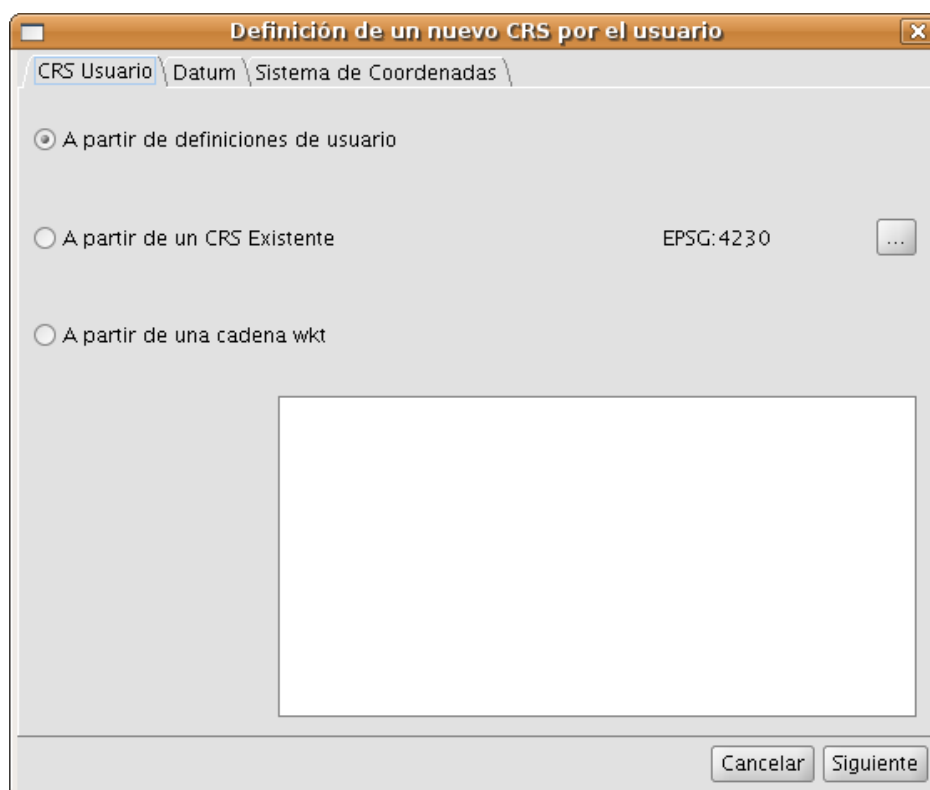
Definición de un nuevo CRS por el usuario

CRS Usuario | Datum | Sistema de Coordenadas

A partir de definiciones de usuario

A partir de un CRS Existente

EPSG:4230

...

A partir de una cadena wkt

Cancelar

Siguiente